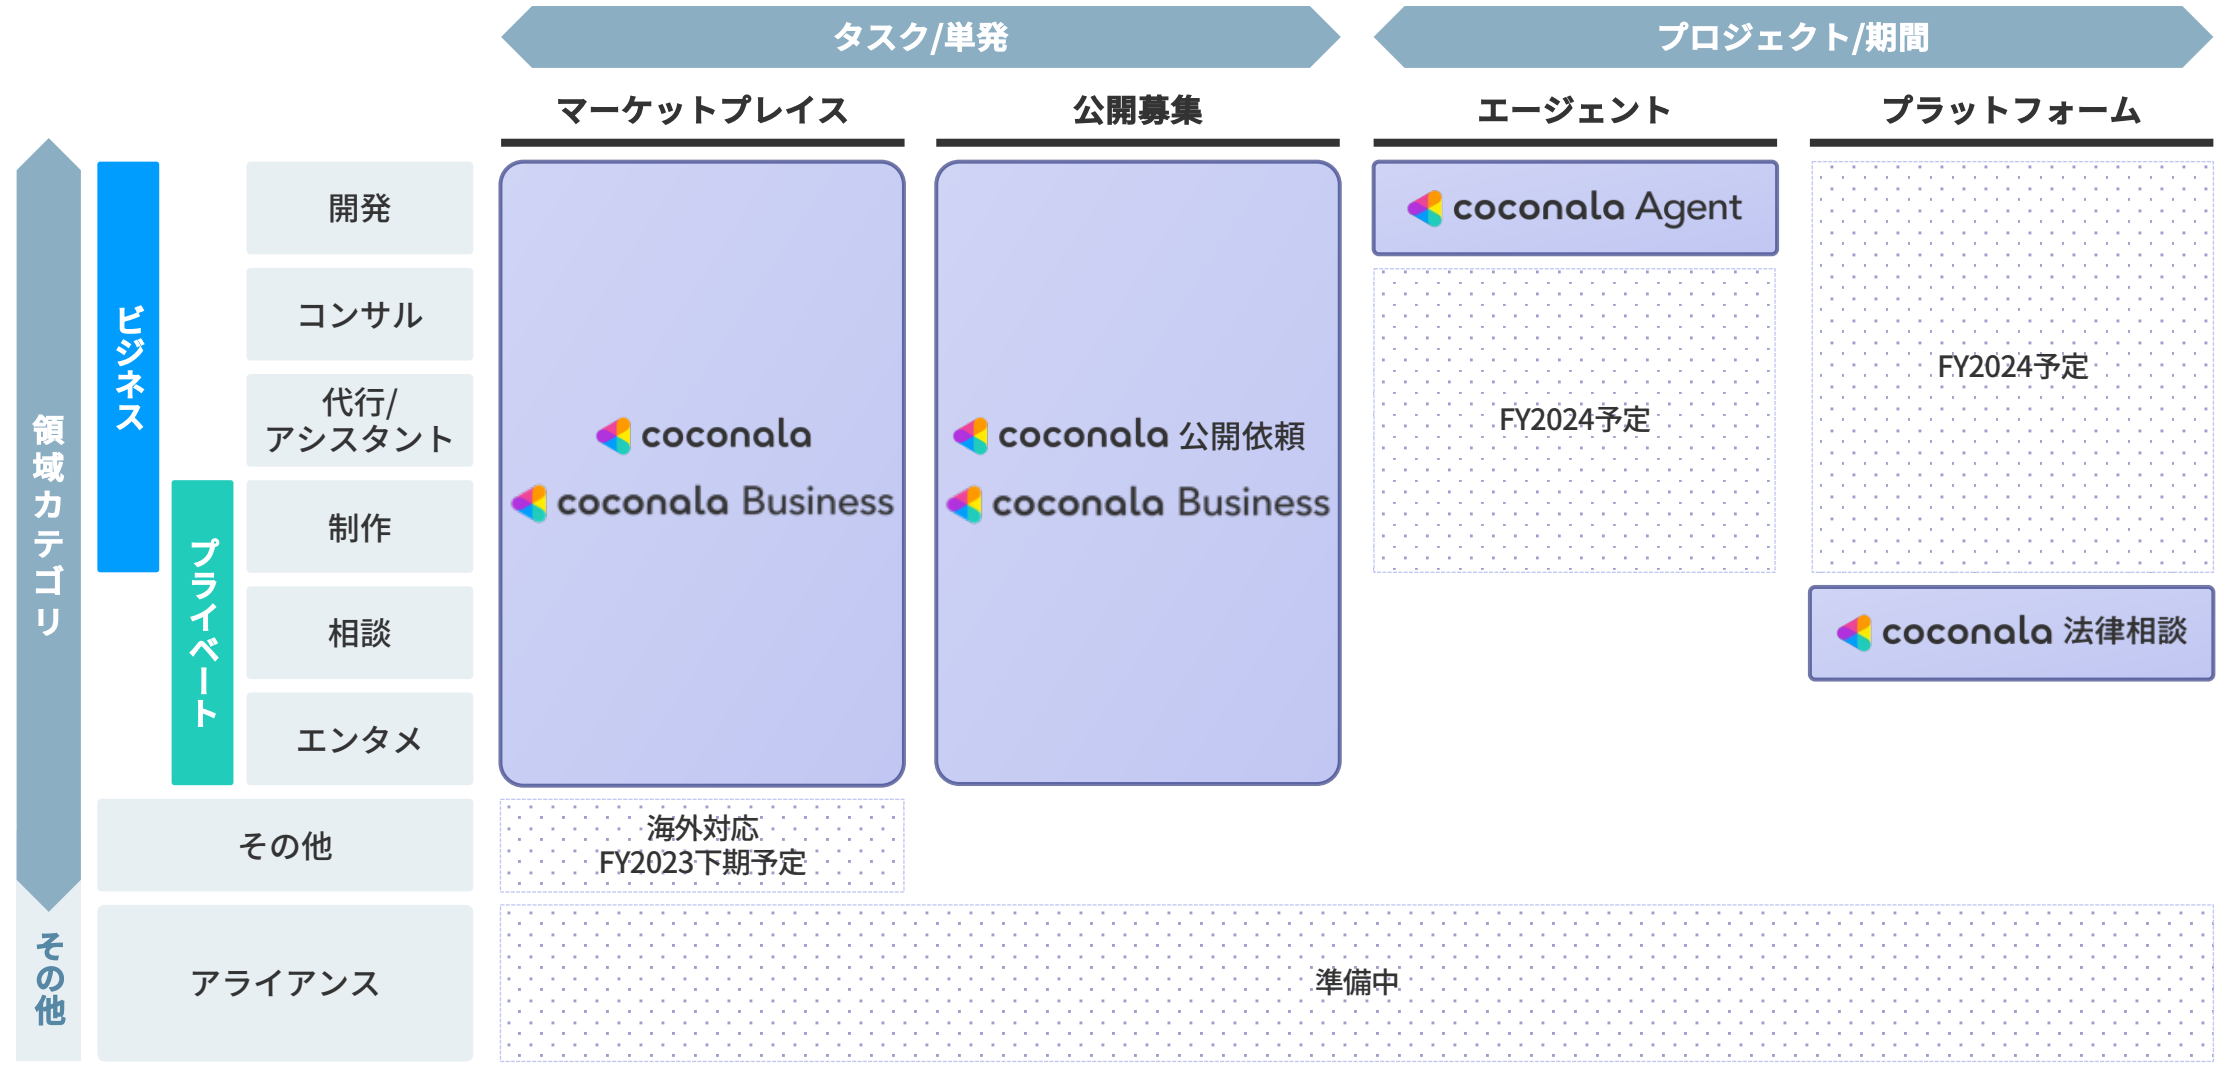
タスク/単発

プロジェクト/期間

マーケットプレイス

公開募集

エージェント

プラットフォーム

領域カテゴリ

ビジネス

プライベート

開発

コンサル

代行/アシスタント

制作

相談

エンタメ

その他

その他

アライアンス

coconala

coconala Business

coconala 公開依頼

coconala Business

coconala Agent

FY2024予定

FY2024予定

coconala 法律相談

海外対応
FY2023下期予定

準備中